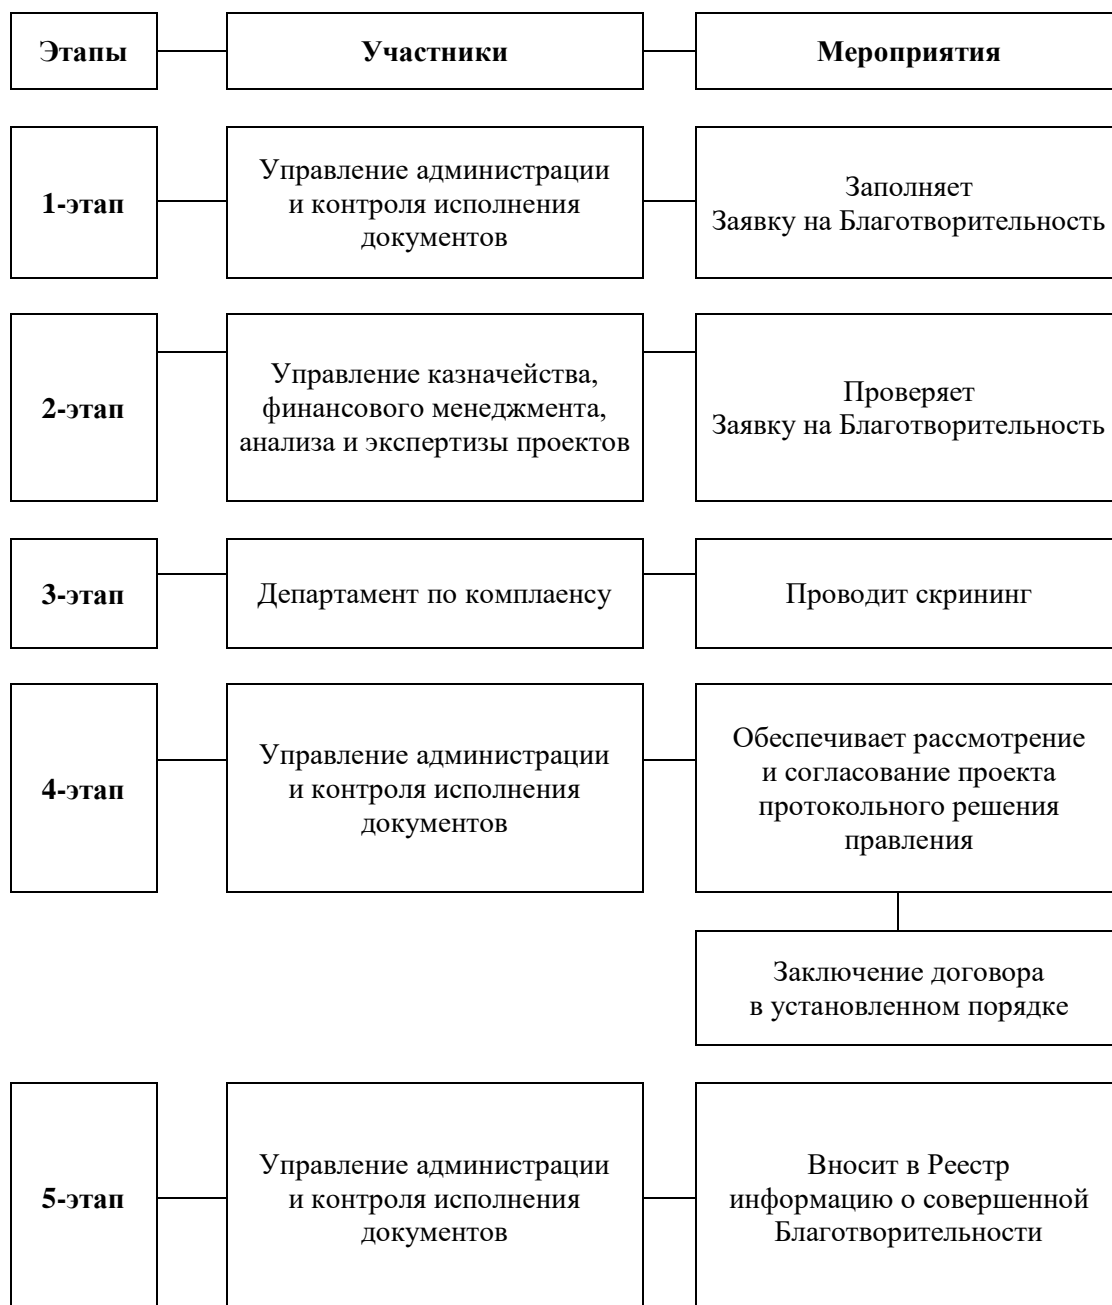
Этапы

Участники

Мероприятия

1-этап

Управление администрации и контроля исполнения документов

Заполняет Заявку на Благотворительность

2-этап

Управление казначейства, финансового менеджмента, анализа и экспертизы проектов

Проверяет Заявку на Благотворительность

3-этап

Департамент по комплаенсу

Проводит скрининг

4-этап

Управление администрации и контроля исполнения документов

Обеспечивает рассмотрение и согласование проекта протокольного решения правления

Заключение договора в установленном порядке

5-этап

Управление администрации и контроля исполнения документов

Вносит в Реестр информацию о совершенной Благотворительности